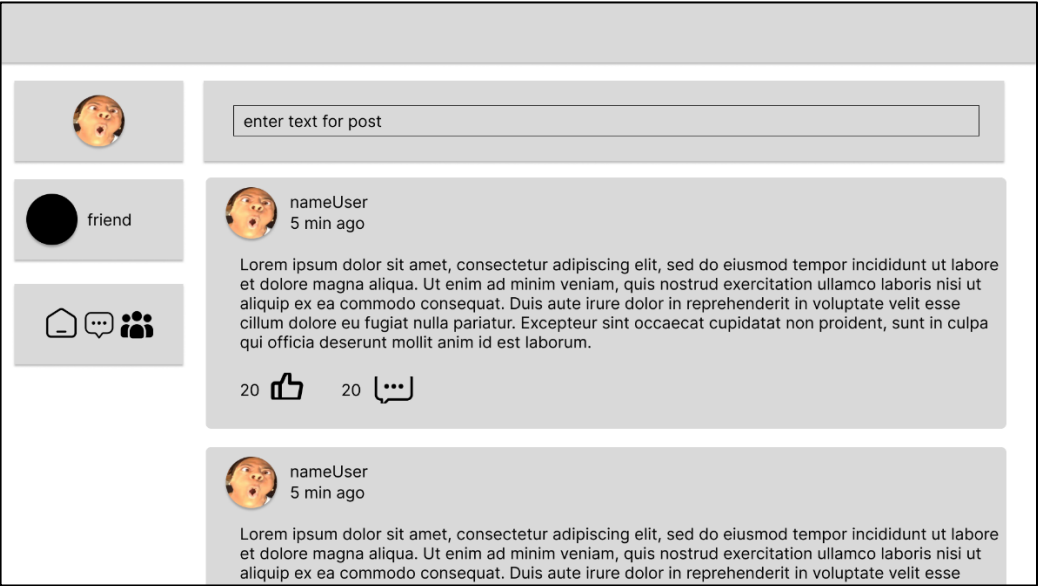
friend

enter text for post

nameUser
5 min ago

Lorem ipsum dolor sit amet, consectetur adipiscing elit, sed do eiusmod tempor incididunt ut labore et dolore magna aliqua. Ut enim ad minim veniam, quis nostrud exercitation ullamco laboris nisi ut aliquip ex ea commodo consequat. Duis aute irure dolor in reprehenderit in voluptate velit esse cillum dolore eu fugiat nulla pariatur. Excepteur sint occaecat cupidatat non proident, sunt in culpa qui officia deserunt mollit anim id est laborum.

20 20

nameUser
5 min ago

Lorem ipsum dolor sit amet, consectetur adipiscing elit, sed do eiusmod tempor incididunt ut labore et dolore magna aliqua. Ut enim ad minim veniam, quis nostrud exercitation ullamco laboris nisi ut aliquip ex ea commodo consequat. Duis aute irure dolor in reprehenderit in voluptate velit esse